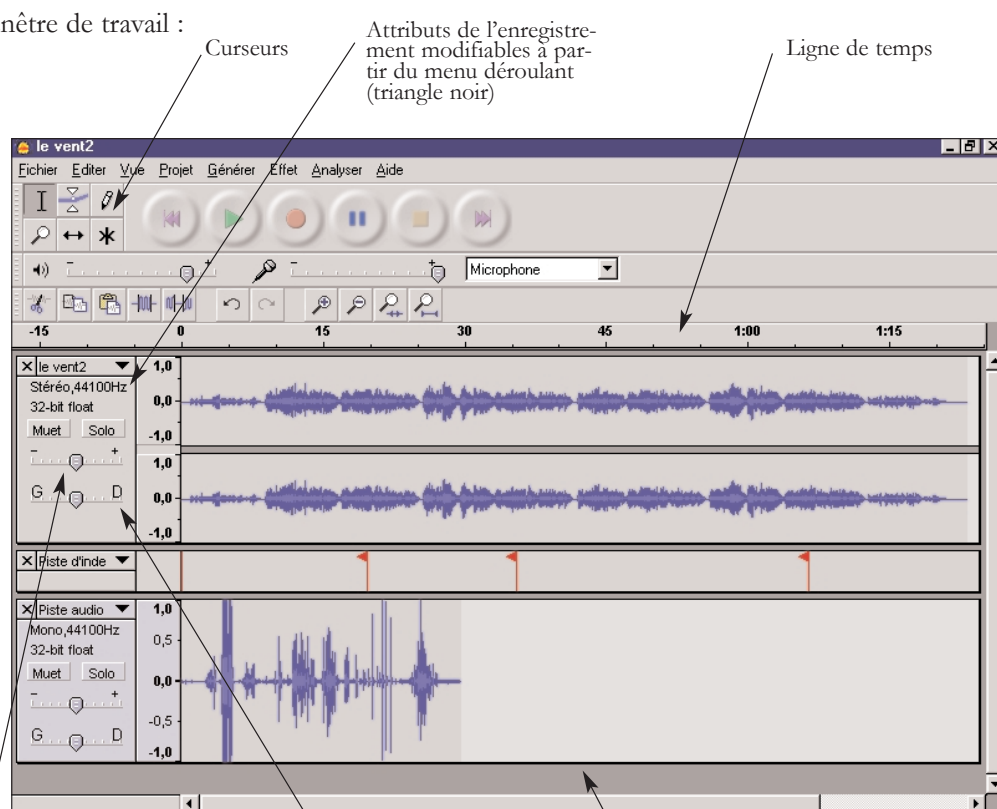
nêtre de travail :

Curseurs

Attributs de l'enregistrement modifiables à partir du menu déroulant (triangle noir)

Ligne de temps

le vent2

Fichier Editer Vue Projet Générer Effet Analyser Aide

Microphone

-15 0 15 30 45 1:00 1:15

le vent2
Stéréo,44100Hz
32-bit float
Muet Solo
- +
G D

1,0
0,0
-1,0
1,0
0,0
-1,0

Piste d'inde

Piste audio
Mono,44100Hz
32-bit float
Muet Solo
- +
G D

1,0
0,5
0,0
-0,5
-1,0